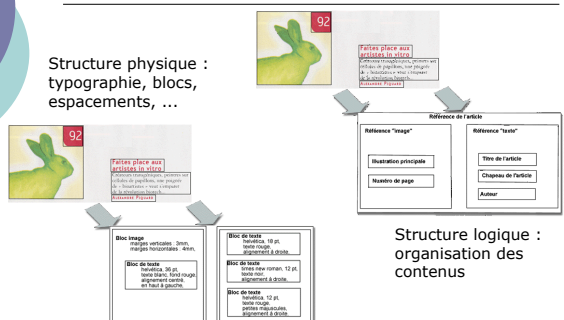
92

Faites place aux artistes in vitro

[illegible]

Structure physique : typographie, blocs, espacements, ...

92

Faites place aux artistes in vitro

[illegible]

Bloc image
marges verticales : 3mm,
marges horizontales : 4mm,

Bloc de texte
helvetica, 36 pt,
texte blanc, fond rouge,
alignement centré,
en haut à gauche.

Bloc de texte
helvetica, 16 pt,
texte rouge,
alignement à droite.

Bloc de texte
times new roman, 12 pt,
texte noir,
alignement à droite.

Bloc de texte
helvetica, 12 pt,
texte rouge,
petites majuscules,
alignement à droite.

Référence de l'article

Référence "image"

Illustration principale

Numéro de page

Référence "texte"

Titre de l'article

Chapeau de l'article

Auteur

Structure logique : organisation des contenus